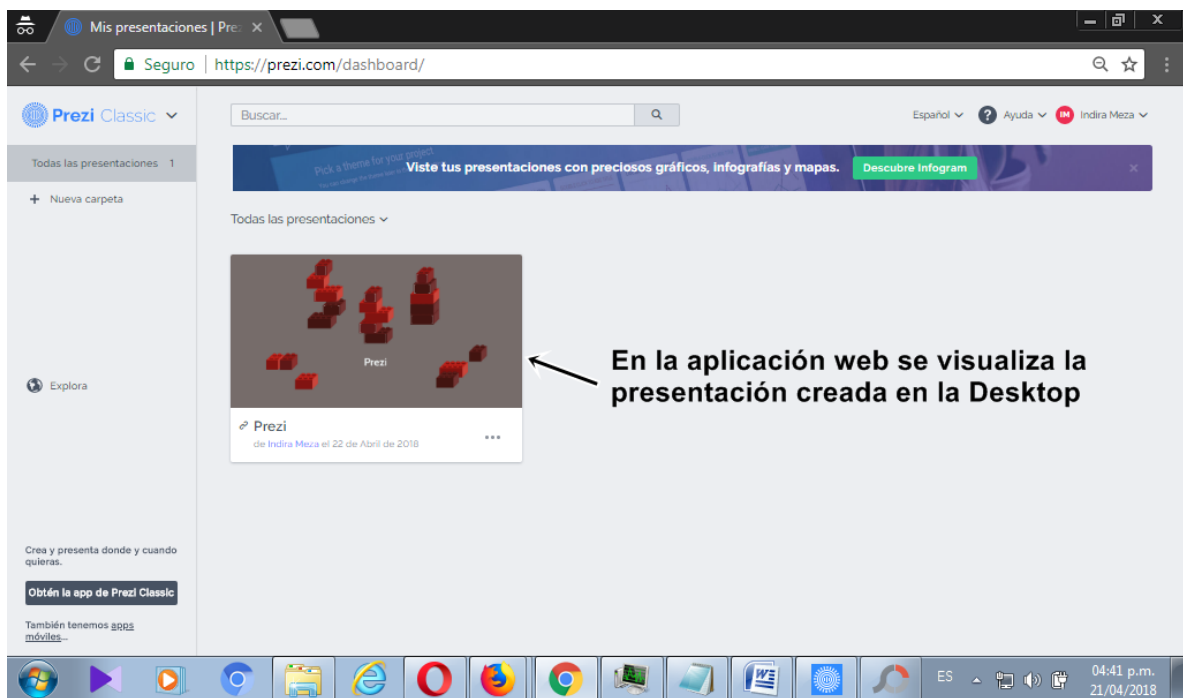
Mis presentaciones | Prez ×

Seguro | https://prezi.com/dashboard/

Prezi Classic

Buscar...

Español Ayuda IM Indira Meza

Todas las presentaciones 1

+ Nueva carpeta

Pick a theme for your project

Viste tus presentaciones con preciosos gráficos, infografías y mapas. Descubre Infogram ×

Todas las presentaciones

Prezi

En la aplicación web se visualiza la presentación creada en la Desktop

Prezi
de Indira Meza el 22 de Abril de 2018

...

Explora

Crea y presenta donde y cuando quieras.

Obtén la app de Prezi Classic

También tenemos apps móviles...

ES

04:41 p.m.
21/04/2018